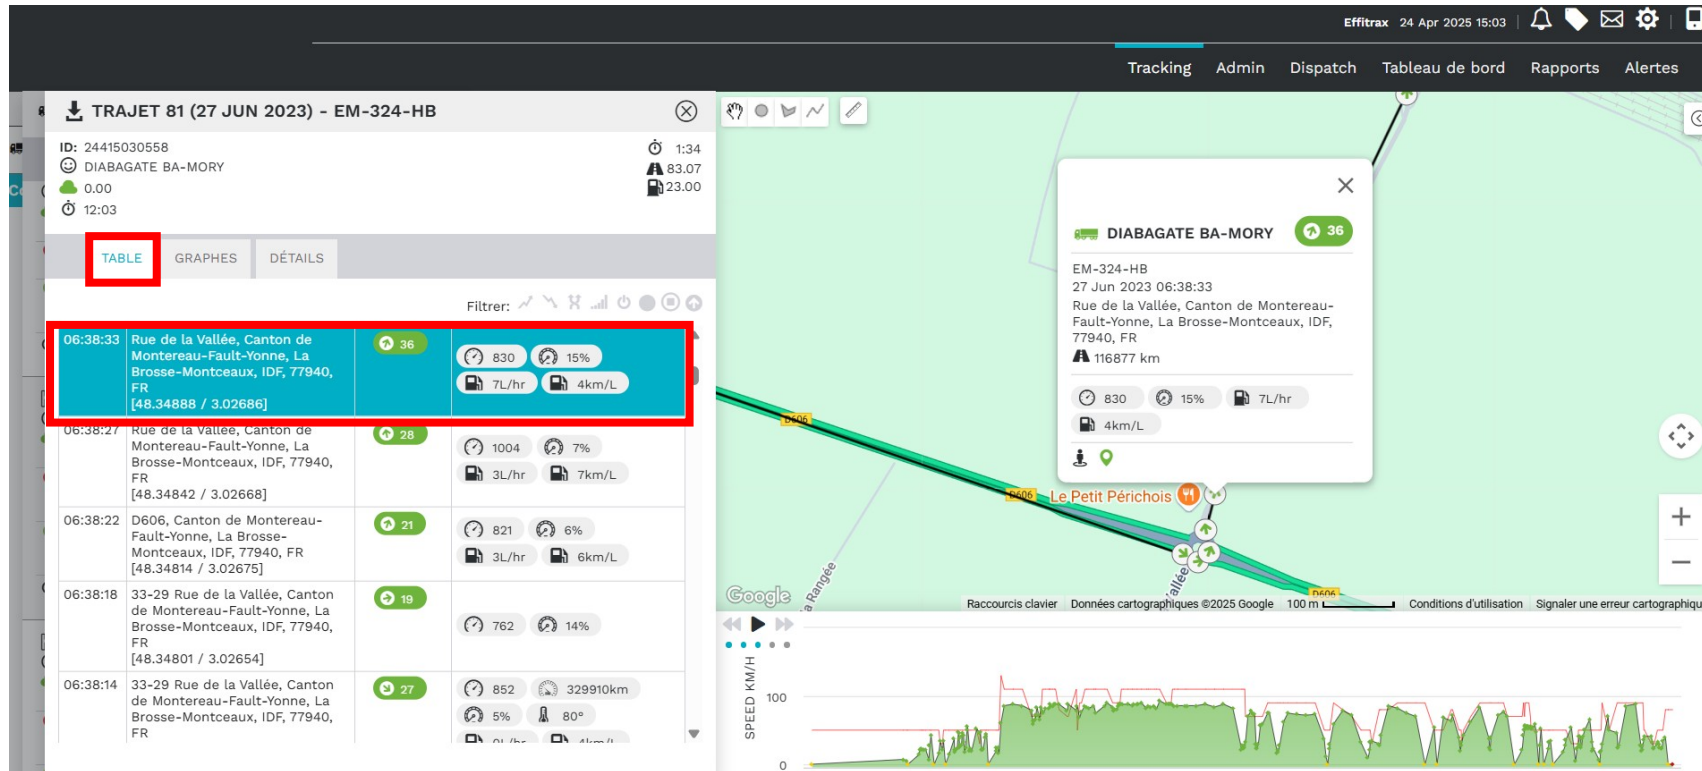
Effitrax 24 Apr 2025 15:03

Tracking Admin Dispatch Tableau de bord Rapports Alertes

TRAJET 81 (27 JUN 2023) - EM-324-HB

ID: 24415030558
DIABAGATE BA-MORY
0.00
12:03

1:34
83.07
23.00

TABLE GRAPHES DÉTAILS

Filtrer:

| | | | |
|---|---|---|---|
| 06:38:33 | Rue de la Vallée, Canton de Montereau-Fault-Yonne, La Brosse-Montceaux, IDF, 77940, FR [48.34888 / 3.02686] | 36 | 830 15% 7L/hr 4km/L |
| 06:38:27 | Rue de la Vallée, Canton de Montereau-Fault-Yonne, La Brosse-Montceaux, IDF, 77940, FR [48.34842 / 3.02668] | 28 | 1004 7% 3L/hr 7km/L |
| 06:38:22 | D606, Canton de Montereau-Fault-Yonne, La Brosse-Montceaux, IDF, 77940, FR [48.34814 / 3.02675] | 21 | 821 6% 3L/hr 6km/L |
| 06:38:18 | 33-29 Rue de la Vallée, Canton de Montereau-Fault-Yonne, La Brosse-Montceaux, IDF, 77940, FR [48.34801 / 3.02654] | 19 | 762 14% |
| 06:38:14 | 33-29 Rue de la Vallée, Canton de Montereau-Fault-Yonne, La Brosse-Montceaux, IDF, 77940, FR | 27 | 852 329910km 5% 80° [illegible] |

DIABAGATE BA-MORY 36
EM-324-HB
27 Jun 2023 06:38:33
Rue de la Vallée, Canton de Montereau-Fault-Yonne, La Brosse-Montceaux, IDF, 77940, FR
116877 km
830 15% 7L/hr
4km/L

D606
Le Petit Périchois
Rangée
allée
Google
Raccourcis clavier Données cartographiques ©2025 Google 100 m Conditions d'utilisation Signaler une erreur cartographique

SPEED KM/H
100
0